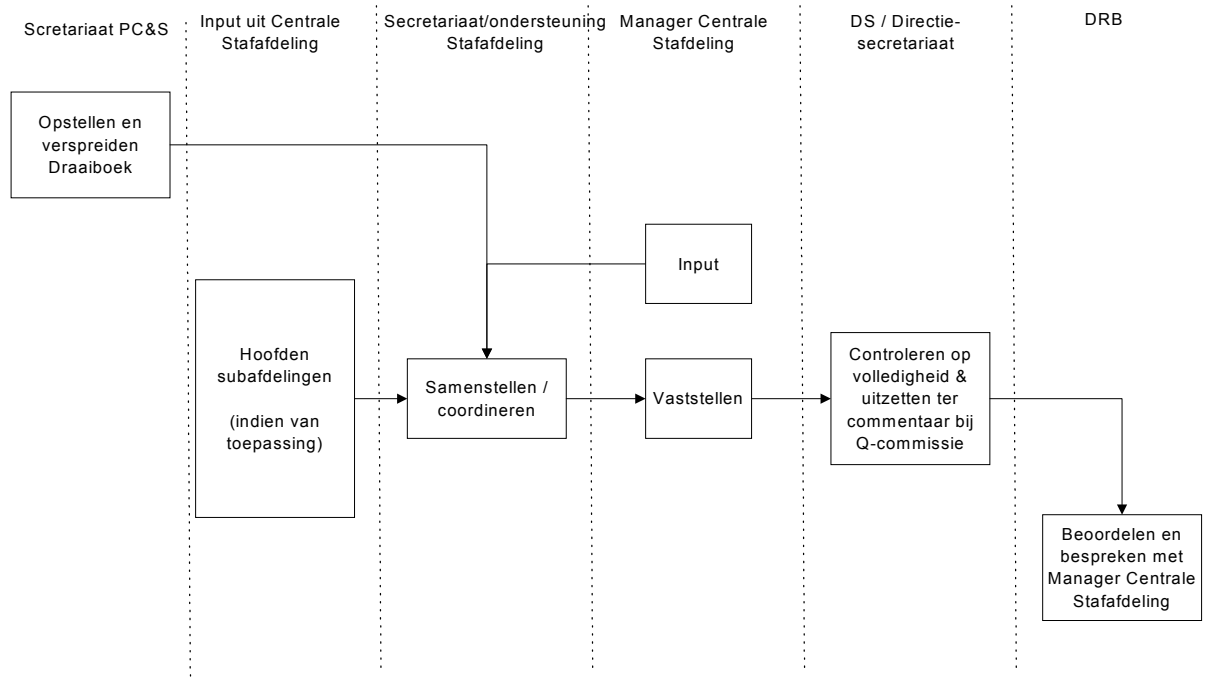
Scretariaat PC&S

Input uit Centrale Stafafdeling

Secretariaat/ondersteuning Stafafdeling

Manager Centrale Stafdeling

DS / Directie-secretariaat

DRB

Opstellen en verspreiden Draaiboek

Input

Hoofden subafdelingen

(indien van toepassing)

Samenstellen / coordineren

Vaststellen

Controleren op volledigheid & uitzetten ter commentaar bij Q-commissie

Beoordelen en bespreken met Manager Centrale Stafafdeling